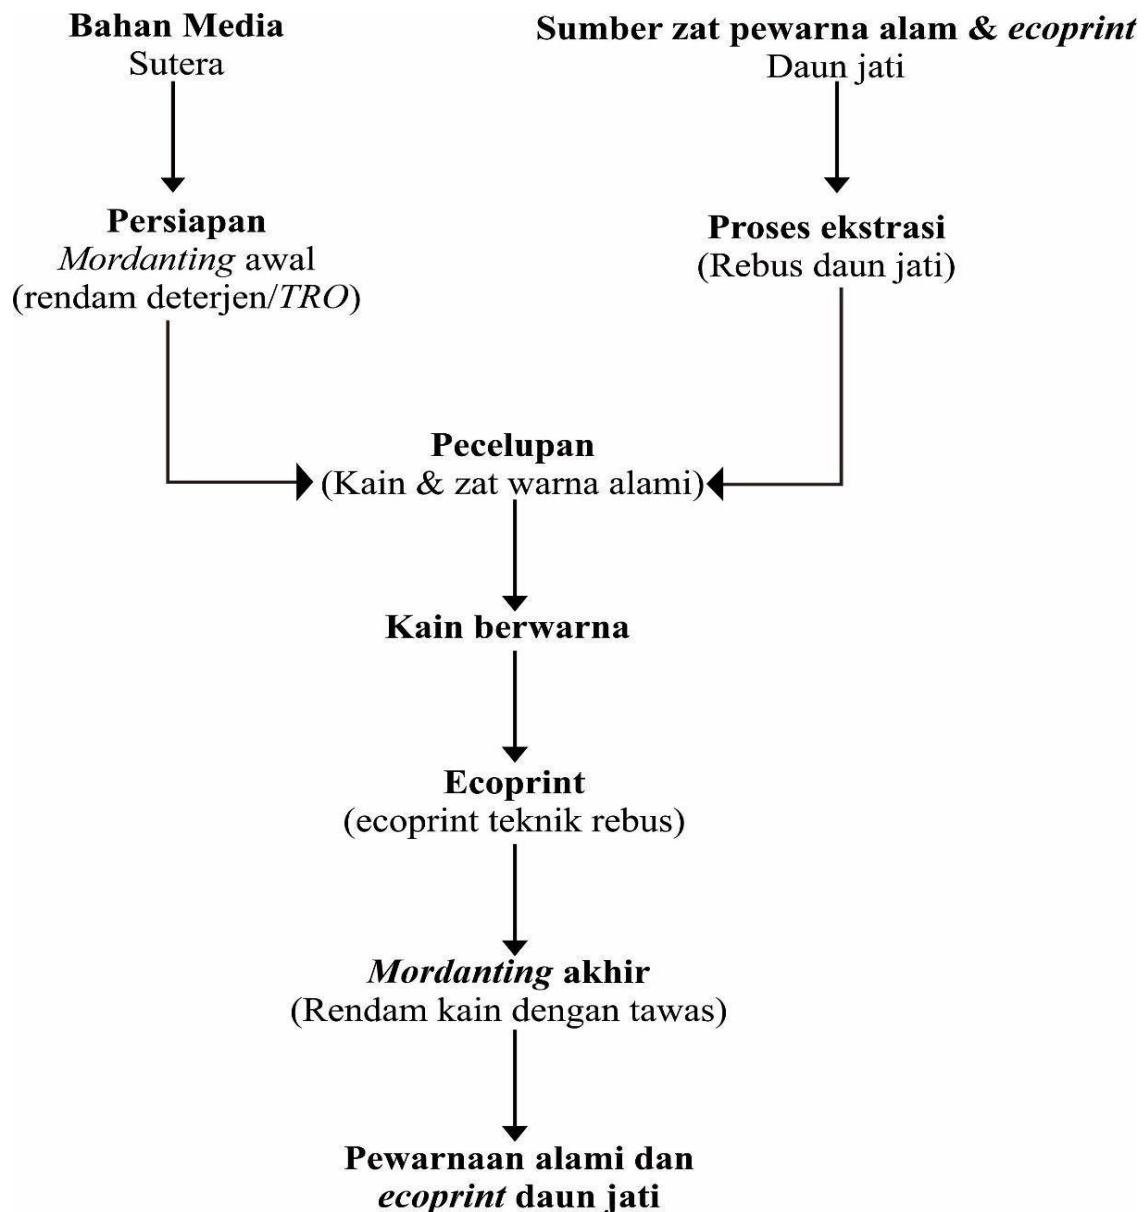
Bahan Media
Sutera

Sumber zat pewarna alam & ecoprint
Daun jati

Persiapan
Mordanting awal
(rendam deterjen/TRO)

Proses ekstrasi
(Rebus daun jati)

Pecelupan
(Kain & zat warna alami)

Kain berwarna

Ecoprint
(ecoprint teknik rebus)

Mordanting akhir
(Rendam kain dengan tawas)

Pewarnaan alami dan ecoprint daun jati